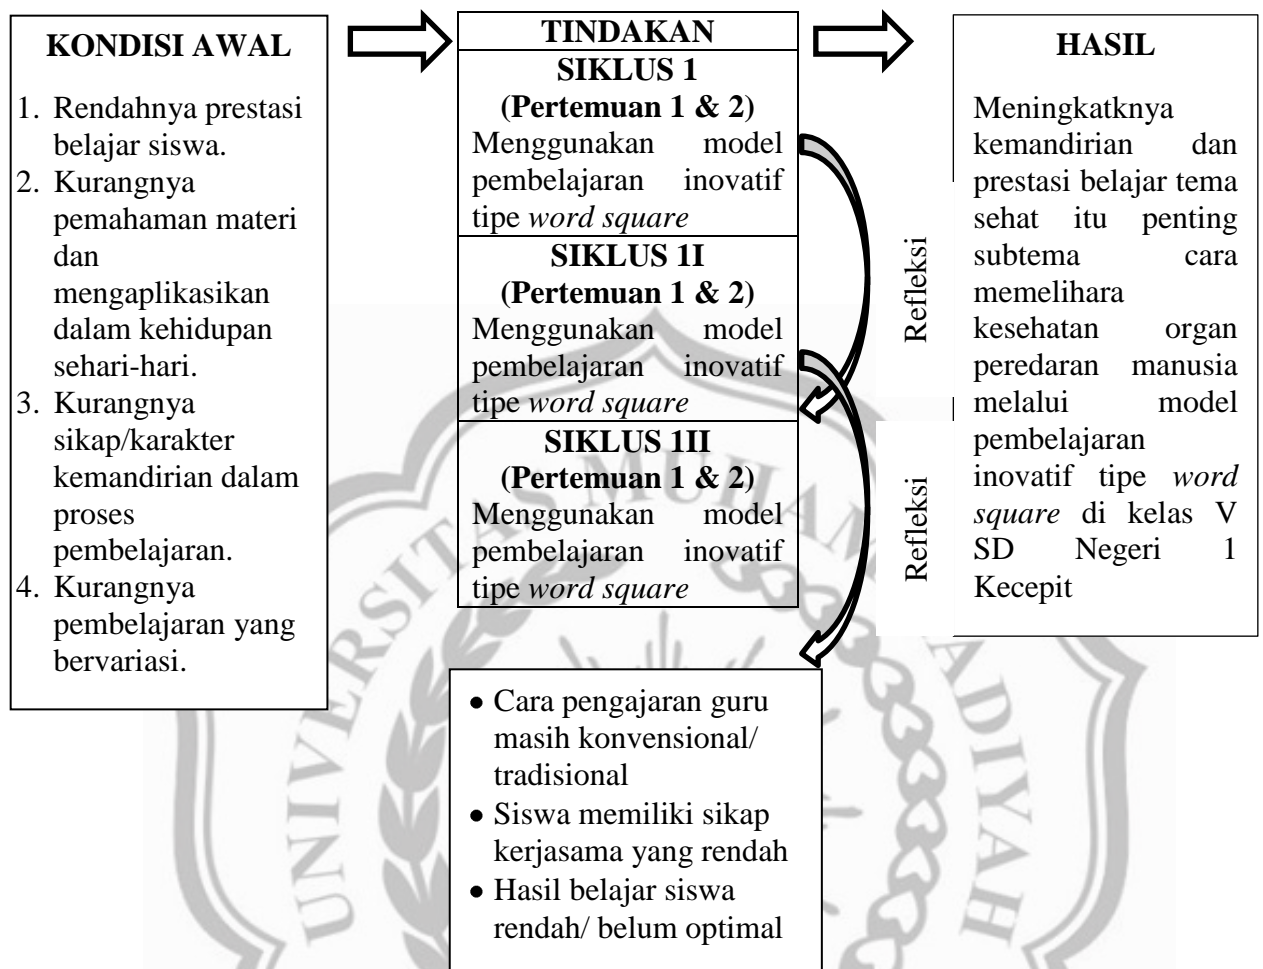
KONDISI AWAL

1. Rendahnya prestasi belajar siswa.
2. Kurangnya pemahaman materi dan mengaplikasikan dalam kehidupan sehari-hari.
3. Kurangnya sikap/karakter kemandirian dalam proses pembelajaran.
4. Kurangnya pembelajaran yang bervariasi.

TINDAKAN

SIKLUS 1
(Pertemuan 1 & 2)
Menggunakan model pembelajaran inovatif tipe *word square*

SIKLUS 1I
(Pertemuan 1 & 2)
Menggunakan model pembelajaran inovatif tipe *word square*

SIKLUS 1II
(Pertemuan 1 & 2)
Menggunakan model pembelajaran inovatif tipe *word square*

Refleksi

Refleksi

HASIL

Meningkatknya kemandirian dan prestasi belajar tema sehat itu penting subtema cara memelihara kesehatan organ peredaran manusia melalui model pembelajaran inovatif tipe *word square* di kelas V SD Negeri 1 Kecepit

• Cara pengajaran guru masih konvensional/ tradisional
• Siswa memiliki sikap kerjasama yang rendah
• Hasil belajar siswa rendah/ belum optimal